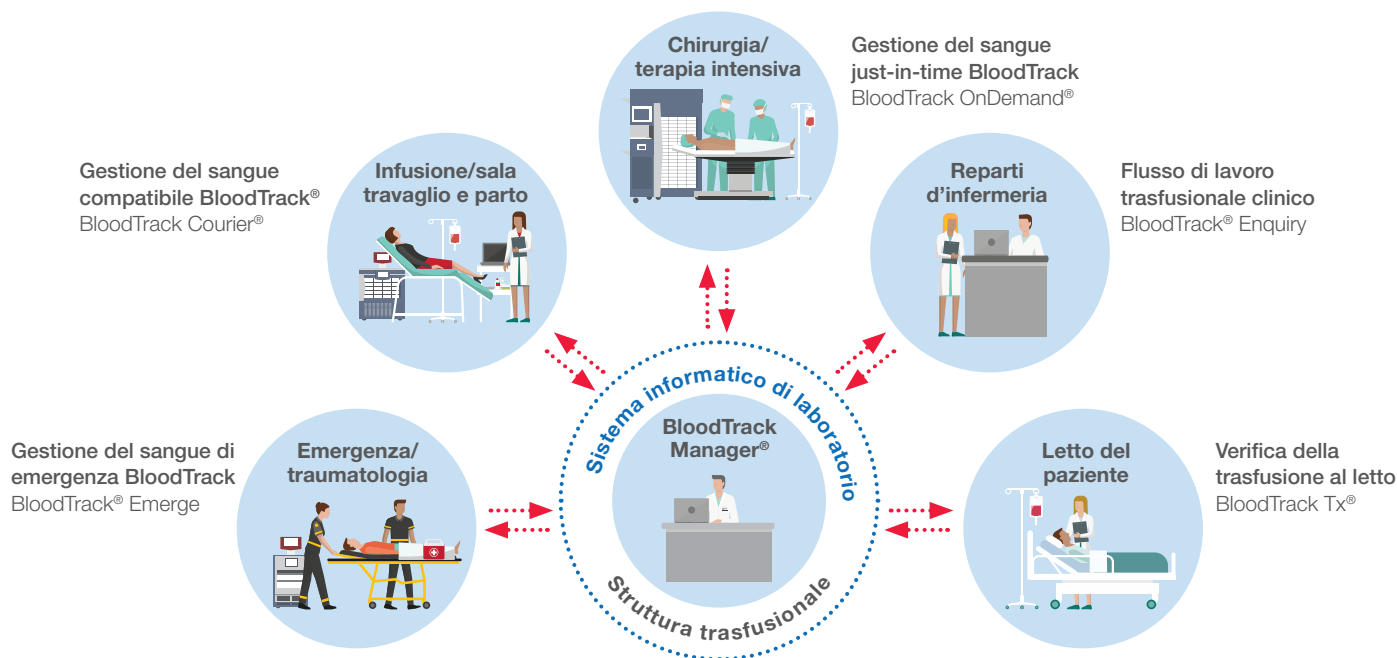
Chirurgia/
terapia intensiva

Gestione del sangue
just-in-time BloodTrack
BloodTrack OnDemand®

Gestione del sangue
compatibile BloodTrack®
BloodTrack Courier®

Infusione/sala
travaglio e parto

Reparti
d'infermeria

Flusso di lavoro
trasfusionale clinico
BloodTrack® Enquiry

Sistema informatico di laboratorio

BloodTrack
Manager®

Struttura trasfusionale

Gestione del sangue di
emergenza BloodTrack
BloodTrack® Emerge

Emergenza/
traumatologia

Letto del
paziente

Verifica della
trasfusione al letto
BloodTrack Tx®